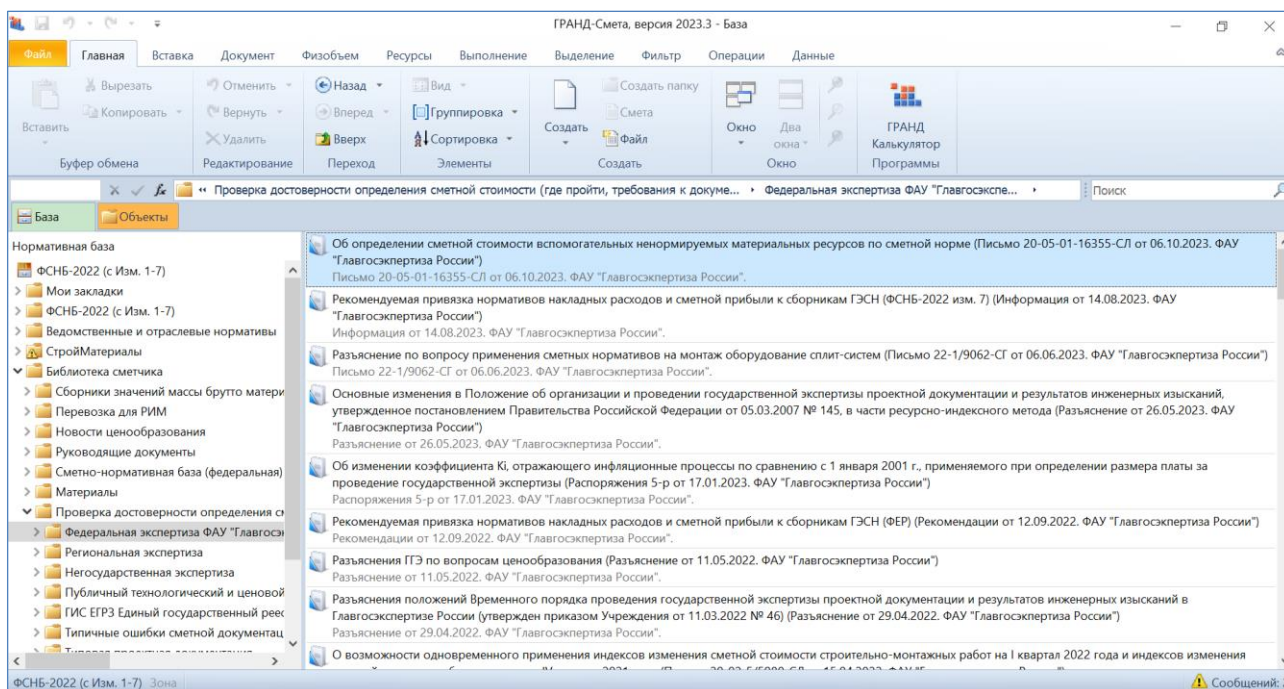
ГРАНД-Смета, версия 2023.3 - База

Файл Главная Вставка Документ Физобъем Ресурсы Выполнение Выделение Фильтр Операции Данные

Вставить
Вырезать
Копировать
Буфер обмена
Отменить
Вернуть
Удалить
Редактирование
Назад
Вперед
Вверх
Переход
Вид
Группировка
Сортировка
Элементы
Создать
Создать папку
Смета
Файл
Создать
Окно
Два окна
Окно
ГРАНД Калькулятор
Программы

« Проверка достоверности определения сметной стоимости (где пройти, требования к докуме... › Федеральная экспертиза ФАУ "Главгосэкспе... ›
Поиск

База Объекты

Нормативная база
ФСНБ-2022 (с Изм. 1-7)
Мои закладки
ФСНБ-2022 (с Изм. 1-7)
Ведомственные и отраслевые нормативы
СтройМатериалы
Библиотека сметчика
Сборники значений массы брутто матери
Перевозка для РИМ
Новости ценообразования
Руководящие документы
Сметно-нормативная база (федеральная)
Материалы
Проверка достоверности определения см
Федеральная экспертиза ФАУ "Главгосэ
Региональная экспертиза
Негосударственная экспертиза
Публичный технологический и ценовой
ГИС ЕГРЗ Единый государственный реес
Типичные ошибки сметной документац
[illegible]

Об определении сметной стоимости вспомогательных ненормируемых материальных ресурсов по сметной норме (Письмо 20-05-01-16355-СЛ от 06.10.2023. ФАУ "Главгосэкспертиза России")
Письмо 20-05-01-16355-СЛ от 06.10.2023. ФАУ "Главгосэкспертиза России".

Рекомендуемая привязка нормативов накладных расходов и сметной прибыли к сборникам ГЭСН (ФСНБ-2022 изм. 7) (Информация от 14.08.2023. ФАУ "Главгосэкспертиза России")
Информация от 14.08.2023. ФАУ "Главгосэкспертиза России".

Разъяснение по вопросу применения сметных нормативов на монтаж оборудование сплит-систем (Письмо 22-1/9062-СГ от 06.06.2023. ФАУ "Главгосэкспертиза России")
Письмо 22-1/9062-СГ от 06.06.2023. ФАУ "Главгосэкспертиза России".

Основные изменения в Положение об организации и проведении государственной экспертизы проектной документации и результатов инженерных изысканий, утвержденное постановлением Правительства Российской Федерации от 05.03.2007 № 145, в части ресурсно-индексного метода (Разъяснение от 26.05.2023. ФАУ "Главгосэкспертиза России")
Разъяснение от 26.05.2023. ФАУ "Главгосэкспертиза России".

Об изменении коэффициента Ki, отражающего инфляционные процессы по сравнению с 1 января 2001 г., применяемого при определении размера платы за проведение государственной экспертизы (Распоряжения 5-р от 17.01.2023. ФАУ "Главгосэкспертиза России")
Распоряжения 5-р от 17.01.2023. ФАУ "Главгосэкспертиза России".

Рекомендуемая привязка нормативов накладных расходов и сметной прибыли к сборникам ГЭСН (ФЕР) (Рекомендации от 12.09.2022. ФАУ "Главгосэкспертиза России")
Рекомендации от 12.09.2022. ФАУ "Главгосэкспертиза России".

Разъяснения ГГЭ по вопросам ценообразования (Разъяснение от 11.05.2022. ФАУ "Главгосэкспертиза России")
Разъяснение от 11.05.2022. ФАУ "Главгосэкспертиза России".

Разъяснения положений Временного порядка проведения государственной экспертизы проектной документации и результатов инженерных изысканий в Главгосэкспертизе России (утвержден приказом Учреждения от 11.03.2022 № 46) (Разъяснение от 29.04.2022. ФАУ "Главгосэкспертиза России")
Разъяснение от 29.04.2022. ФАУ "Главгосэкспертиза России".

О возможности одновременного применения индексов изменения сметной стоимости строительно-монтажных работ на I квартал 2022 года и индексов изменения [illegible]

ФСНБ-2022 (с Изм. 1-7) Зона
Сообщений: